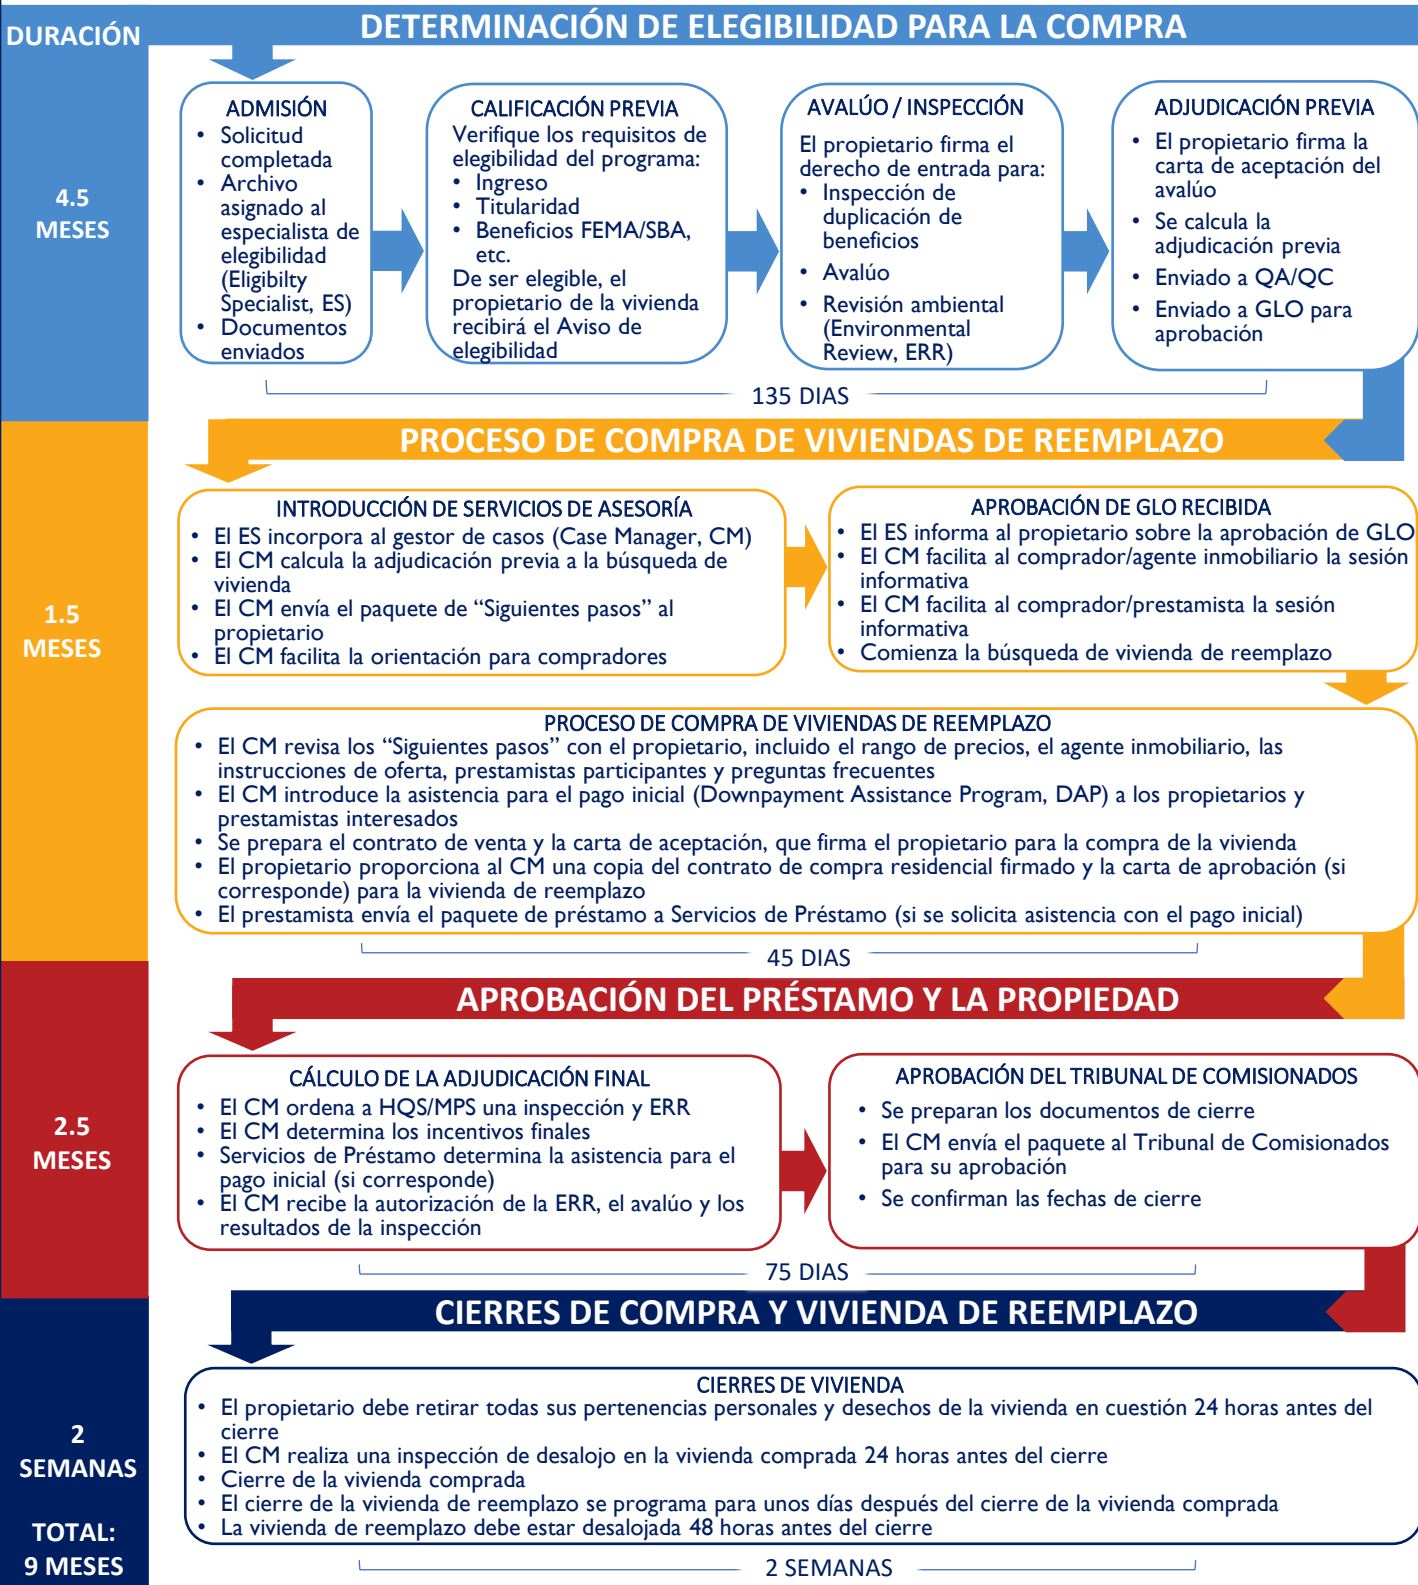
DURACIÓN

DETERMINACIÓN DE ELEGIBILIDAD PARA LA COMPRA

4.5 MESES

ADMISIÓN
• Solicitud completada
• Archivo asignado al especialista de elegibilidad (Eligibilty Specialist, ES)
• Documentos enviados

CALIFICACIÓN PREVIA
Verifique los requisitos de elegibilidad del programa:
• Ingreso
• Titularidad
• Beneficios FEMA/SBA, etc.
De ser elegible, el propietario de la vivienda recibirá el Aviso de elegibilidad

AVALÚO / INSPECCIÓN
El propietario firma el derecho de entrada para:
• Inspección de duplicación de beneficios
• Avalúo
• Revisión ambiental (Environmental Review, ERR)

ADJUDICACIÓN PREVIA
• El propietario firma la carta de aceptación del avalúo
• Se calcula la adjudicación previa
• Enviado a QA/QC
• Enviado a GLO para aprobación

135 DIAS

PROCESO DE COMPRA DE VIVIENDAS DE REEMPLAZO

1.5 MESES

INTRODUCCIÓN DE SERVICIOS DE ASESORÍA
• El ES incorpora al gestor de casos (Case Manager, CM)
• El CM calcula la adjudicación previa a la búsqueda de vivienda
• El CM envía el paquete de “Siguientes pasos” al propietario
• El CM facilita la orientación para compradores

APROBACIÓN DE GLO RECIBIDA
• El ES informa al propietario sobre la aprobación de GLO
• El CM facilita al comprador/agente inmobiliario la sesión informativa
• El CM facilita al comprador/prestamista la sesión informativa
• Comienza la búsqueda de vivienda de reemplazo

PROCESO DE COMPRA DE VIVIENDAS DE REEMPLAZO
• El CM revisa los “Siguientes pasos” con el propietario, incluido el rango de precios, el agente inmobiliario, las instrucciones de oferta, prestamistas participantes y preguntas frecuentes
• El CM introduce la asistencia para el pago inicial (Downpayment Assistance Program, DAP) a los propietarios y prestamistas interesados
• Se prepara el contrato de venta y la carta de aceptación, que firma el propietario para la compra de la vivienda
• El propietario proporciona al CM una copia del contrato de compra residencial firmado y la carta de aprobación (si corresponde) para la vivienda de reemplazo
• El prestamista envía el paquete de préstamo a Servicios de Préstamo (si se solicita asistencia con el pago inicial)

45 DIAS

APROBACIÓN DEL PRÉSTAMO Y LA PROPIEDAD

2.5 MESES

CÁLCULO DE LA ADJUDICACIÓN FINAL
• El CM ordena a HQS/MPS una inspección y ERR
• El CM determina los incentivos finales
• Servicios de Préstamo determina la asistencia para el pago inicial (si corresponde)
• El CM recibe la autorización de la ERR, el avalúo y los resultados de la inspección

APROBACIÓN DEL TRIBUNAL DE COMISIONADOS
• Se preparan los documentos de cierre
• El CM envía el paquete al Tribunal de Comisionados para su aprobación
• Se confirman las fechas de cierre

75 DIAS

CIERRES DE COMPRA Y VIVIENDA DE REEMPLAZO

2 SEMANAS

CIERRES DE VIVIENDA
• El propietario debe retirar todas sus pertenencias personales y desechos de la vivienda en cuestión 24 horas antes del cierre
• El CM realiza una inspección de desalojo en la vivienda comprada 24 horas antes del cierre
• Cierre de la vivienda comprada
• El cierre de la vivienda de reemplazo se programa para unos días después del cierre de la vivienda comprada
• La vivienda de reemplazo debe estar desalojada 48 horas antes del cierre

TOTAL: 9 MESES

2 SEMANAS